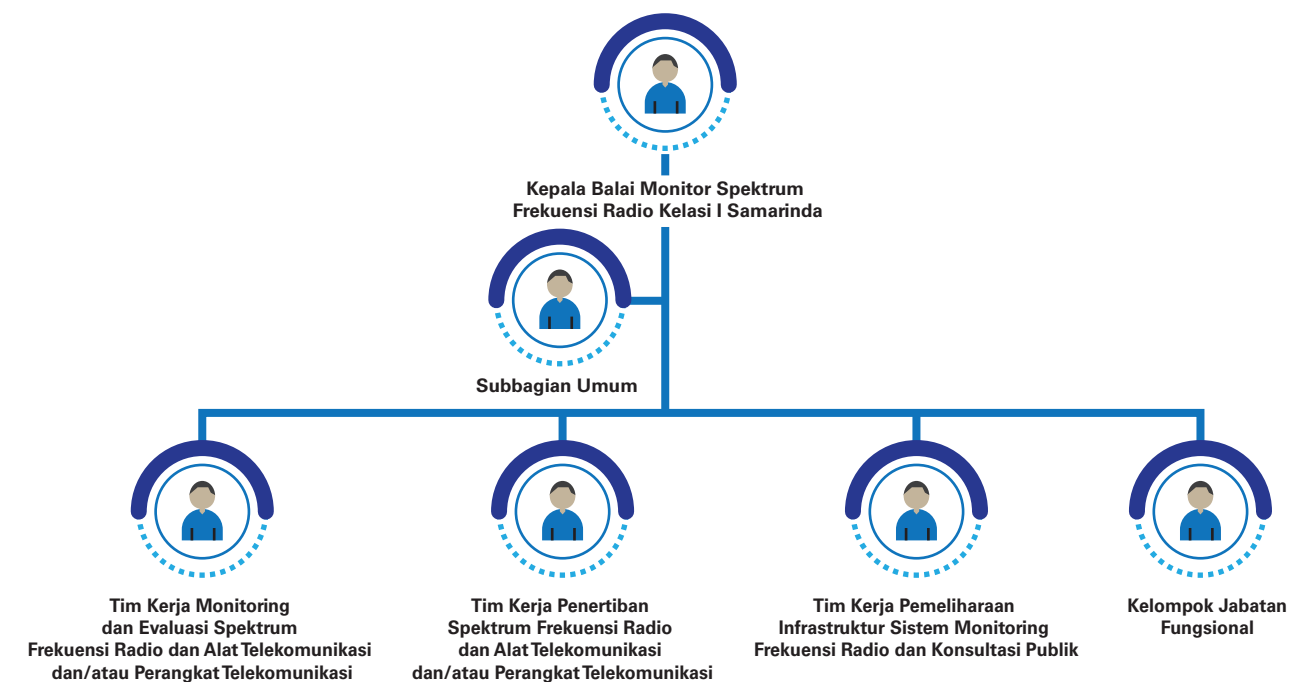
Kepala Balai Monitor Spektrum Frekuensi Radio Kelasi I Samarinda

Subbagian Umum

Tim Kerja Monitoring dan Evaluasi Spektrum Frekuensi Radio dan Alat Telekomunikasi dan/atau Perangkat Telekomunikasi

Tim Kerja Penertiban Spektrum Frekuensi Radio dan Alat Telekomunikasi dan/atau Perangkat Telekomunikasi

Tim Kerja Pemeliharaan Infrastruktur Sistem Monitoring Frekuensi Radio dan Konsultasi Publik

Kelompok Jabatan Fungsional